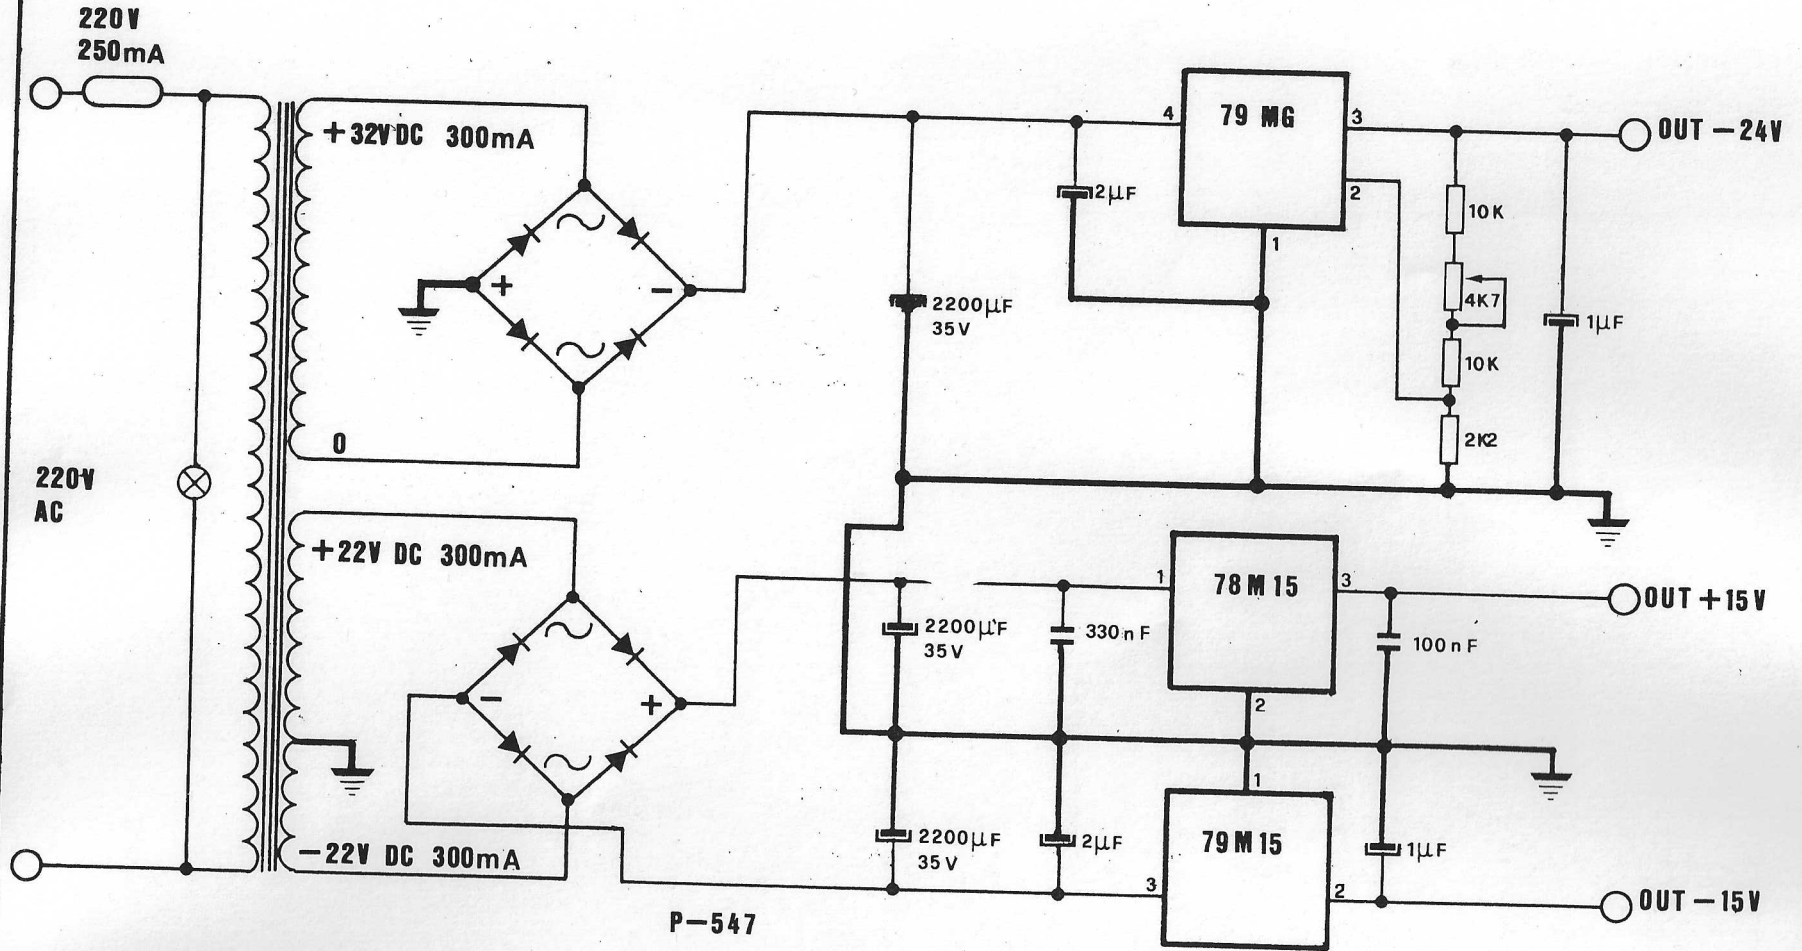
220V
250mA

+32V DC 300mA

+

–

0

220V
AC

+22V DC 300mA

–

+

–22V DC 300mA

2200µF
35V

2µF

4

79 MG

3

2

1

OUT –24V

10K

4K7

10K

2K2

1µF

1

78M15

3

OUT +15V

2200µF
35V

330nF

100nF

2

1

2200µF
35V

2µF

79M15

3

2

1µF

OUT –15V

P–547